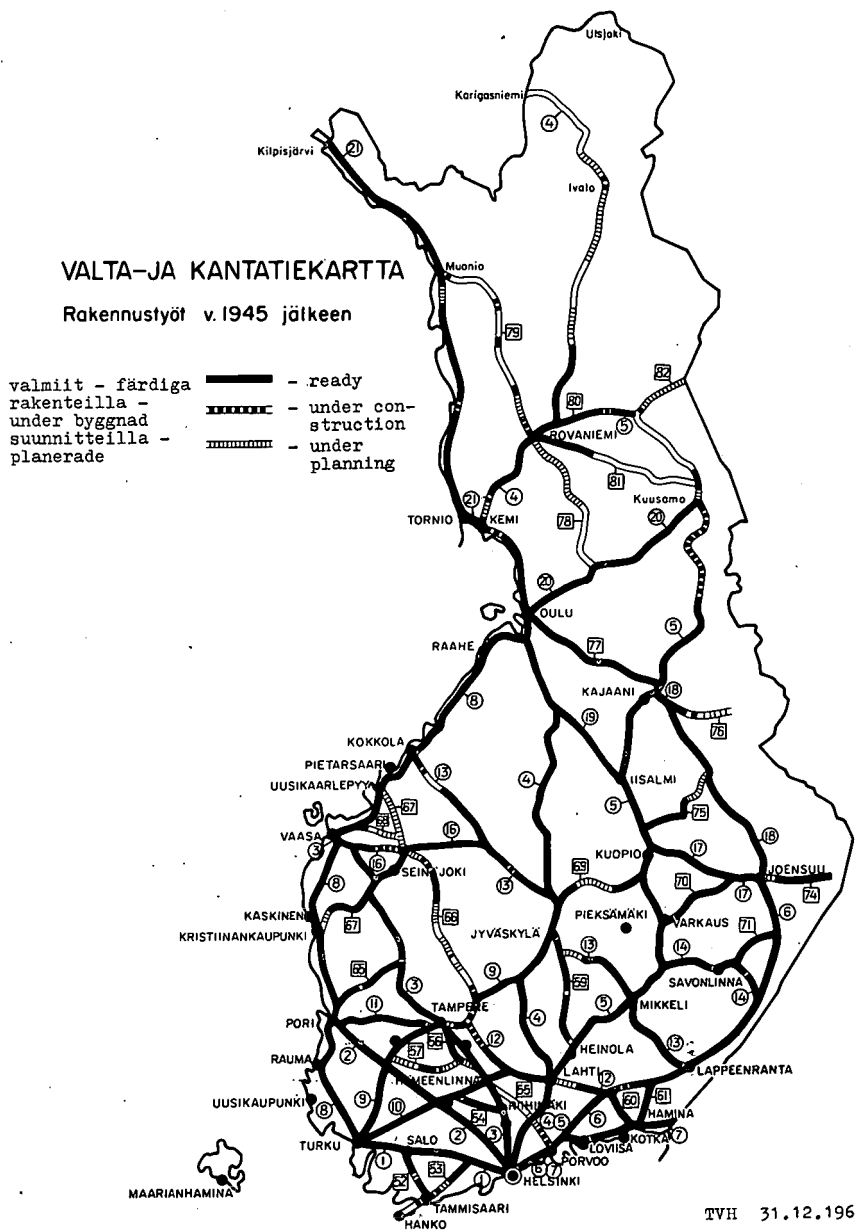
VALTA-JA KANTATIEKARTTA

Rakennustyöt v. 1945 jälkeen

valmiit - färdiga - ready
rakenteilla - under byggnad - under construction
suunnitteilla - planerade - under planning

Utsjoki
Karigasniemi
4
Kilpisjärvi
21
Ivalo
Muonio
79
82
80
ROVANIEMI
5
81
21
4
TORNIO
KEMI
Kuusamo
20
78
20
OULU
5
RAAHE
77
KAJAANI
18
8
19
76
KOKKOLA
PIETARSAARI
13
UUSIKAARLEPYY
67
4
IISALMI
5
75
68
16
VAASA
3
16
SEINÄJOKI
13
69
KUOPIO
17
18
JOENSUU
8
70
17
74
KASKINEN
67
66
JYVÄSKYLÄ
PIEKSÄMÄKI
VARKAUS
71
6
KRISTIINANKAUPUNKI
13
65
14
9
59
SAVONLINNA
3
11
TAMPERE
5
MIKKELI
14
PORI
4
12
HEINOLA
13
2
57
56
RAUMA
LAHTI
12
LAPPEENRANTA
HÄMEENLINNA
55
61
UUSIKAUPUNKI
9
10
60
8
54
RIIHIMÄKI
4
5
6
HAMINA
2
3
LOVIISA
KOTKA
7
TURKU
SALO
PORVOO
1
53
6
7
52
1
HELSINKI
MAARIANHAMINA
TAMMISAARI
HANKO

TVH 31.12.196